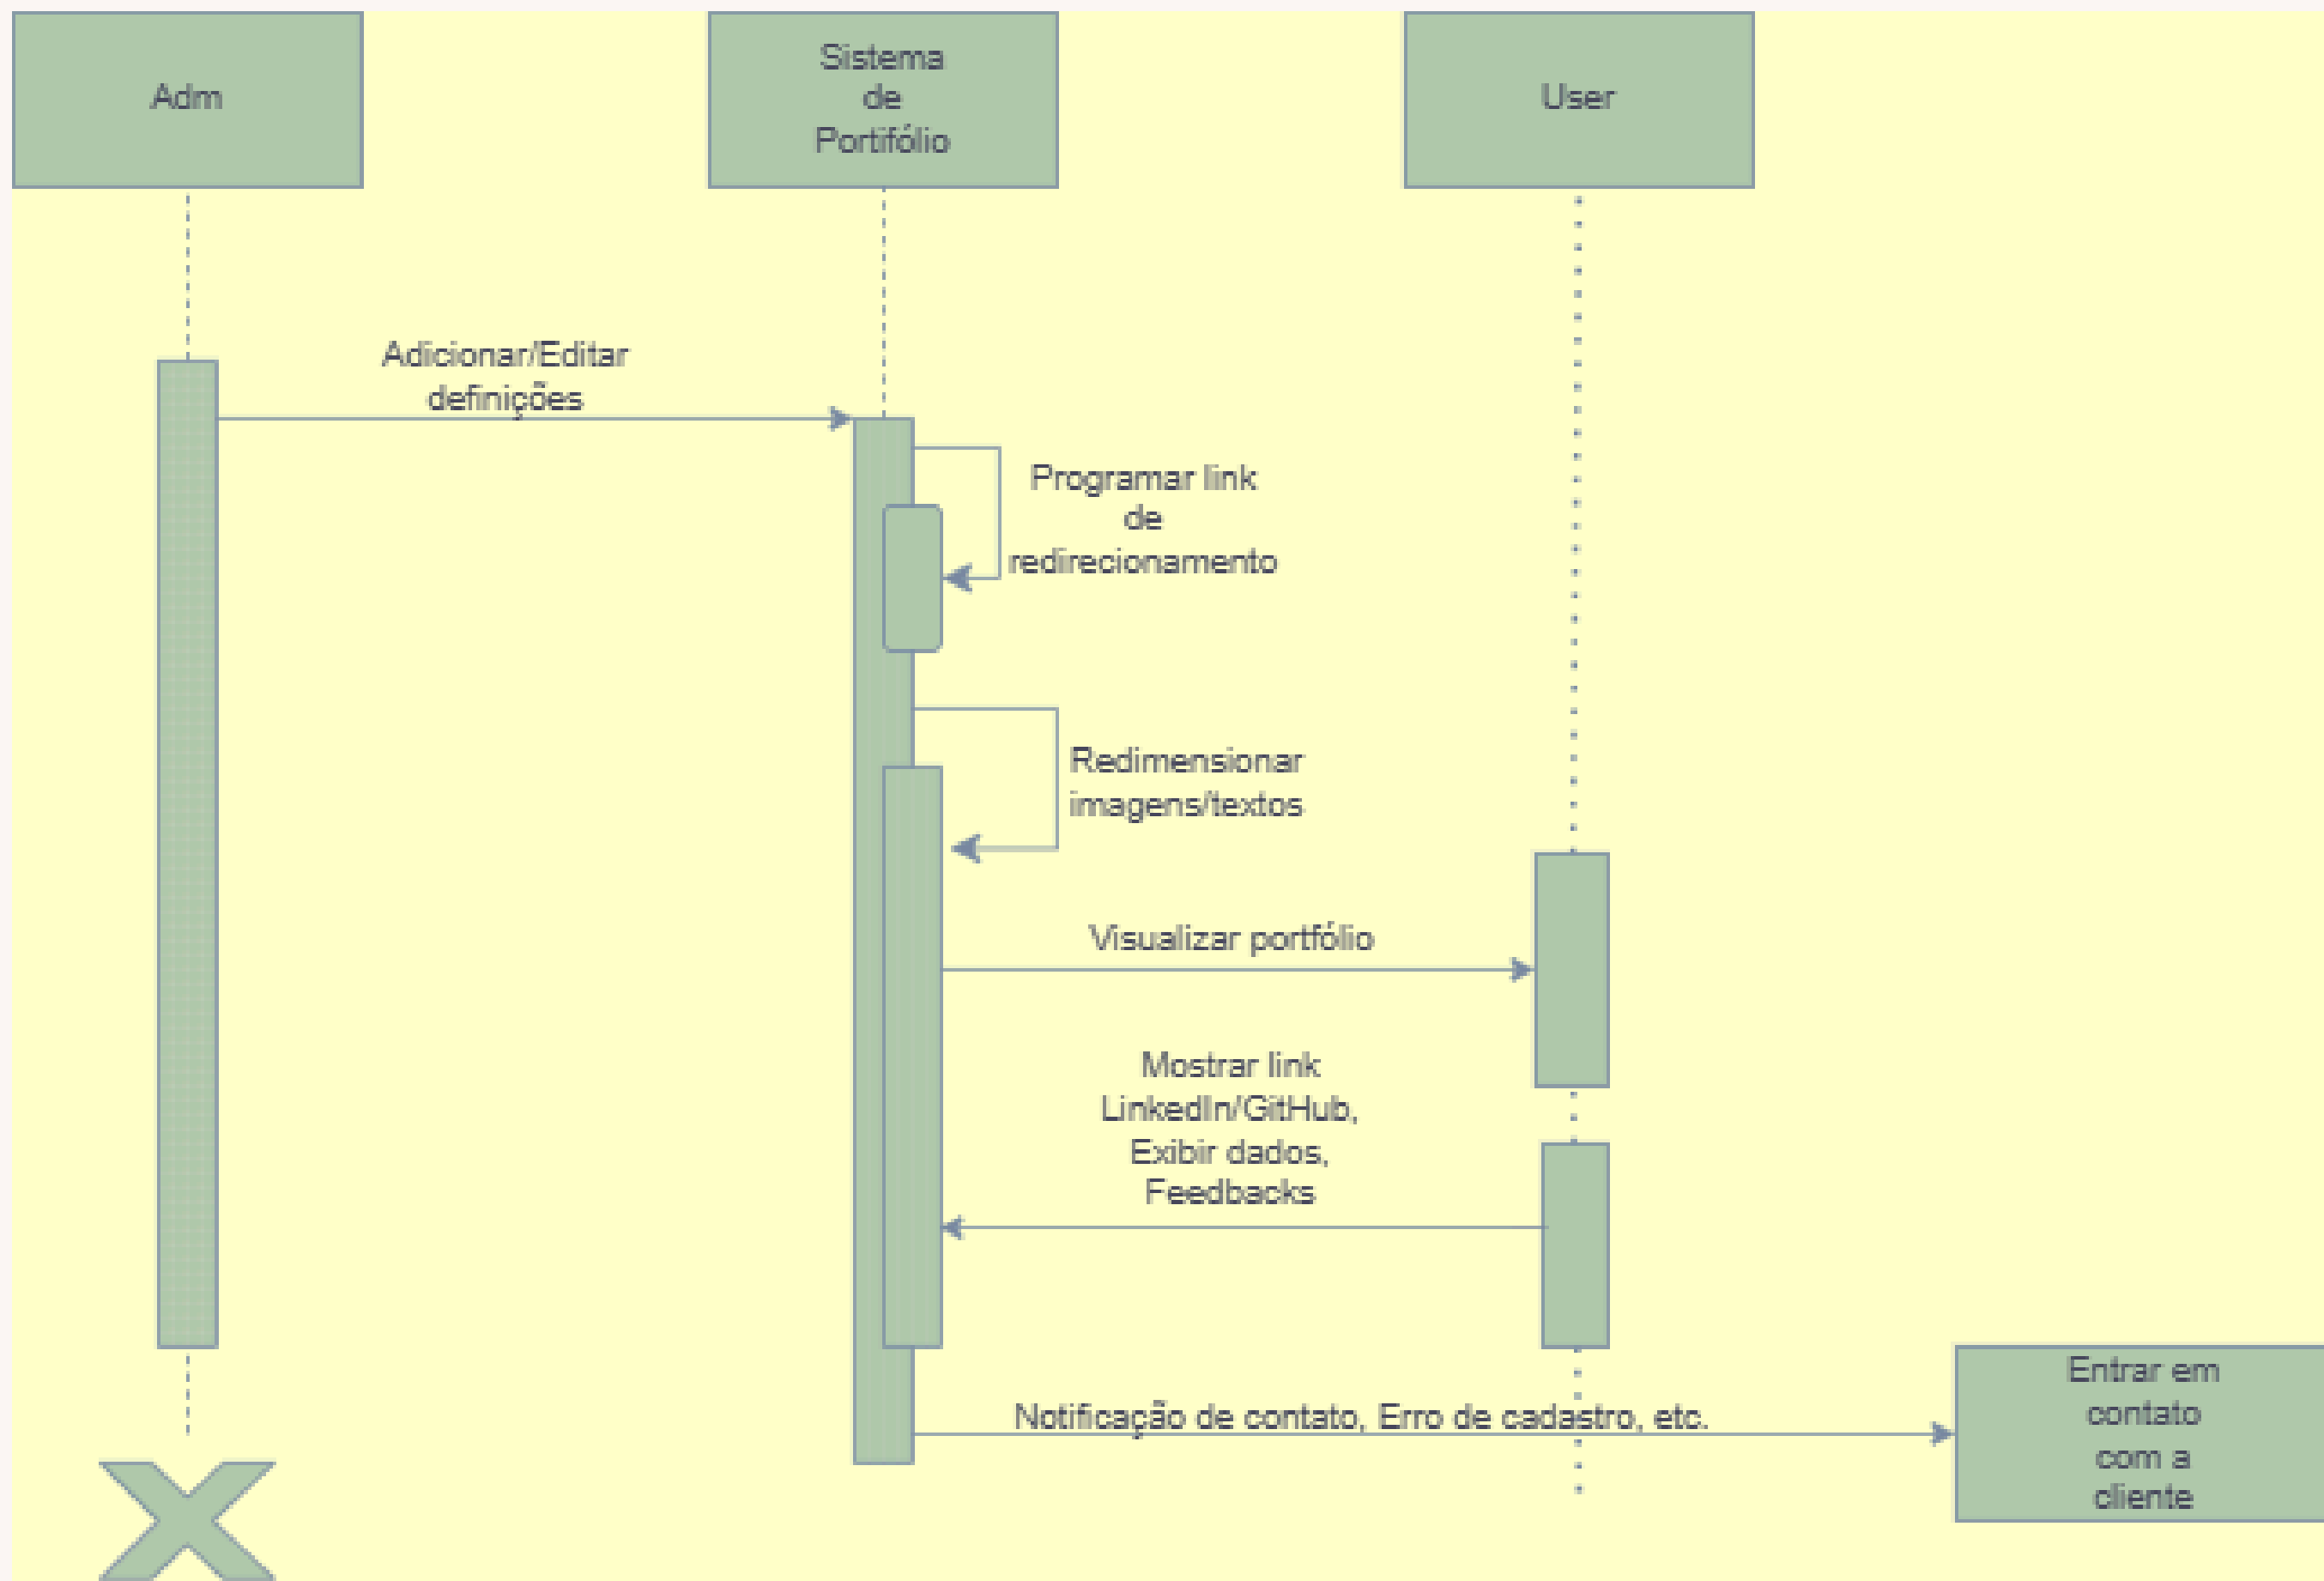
Adm

Sistema de Portifólio

User

Adicionar/Editar definições

Programar link de redirecionamento

Redimensionar imagens/textos

Visualizar portfólio

Mostrar link LinkedIn/GitHub, Exibir dados, Feedbacks

Notificação de contato, Erro de cadastro, etc.

Entrar em contato com a cliente